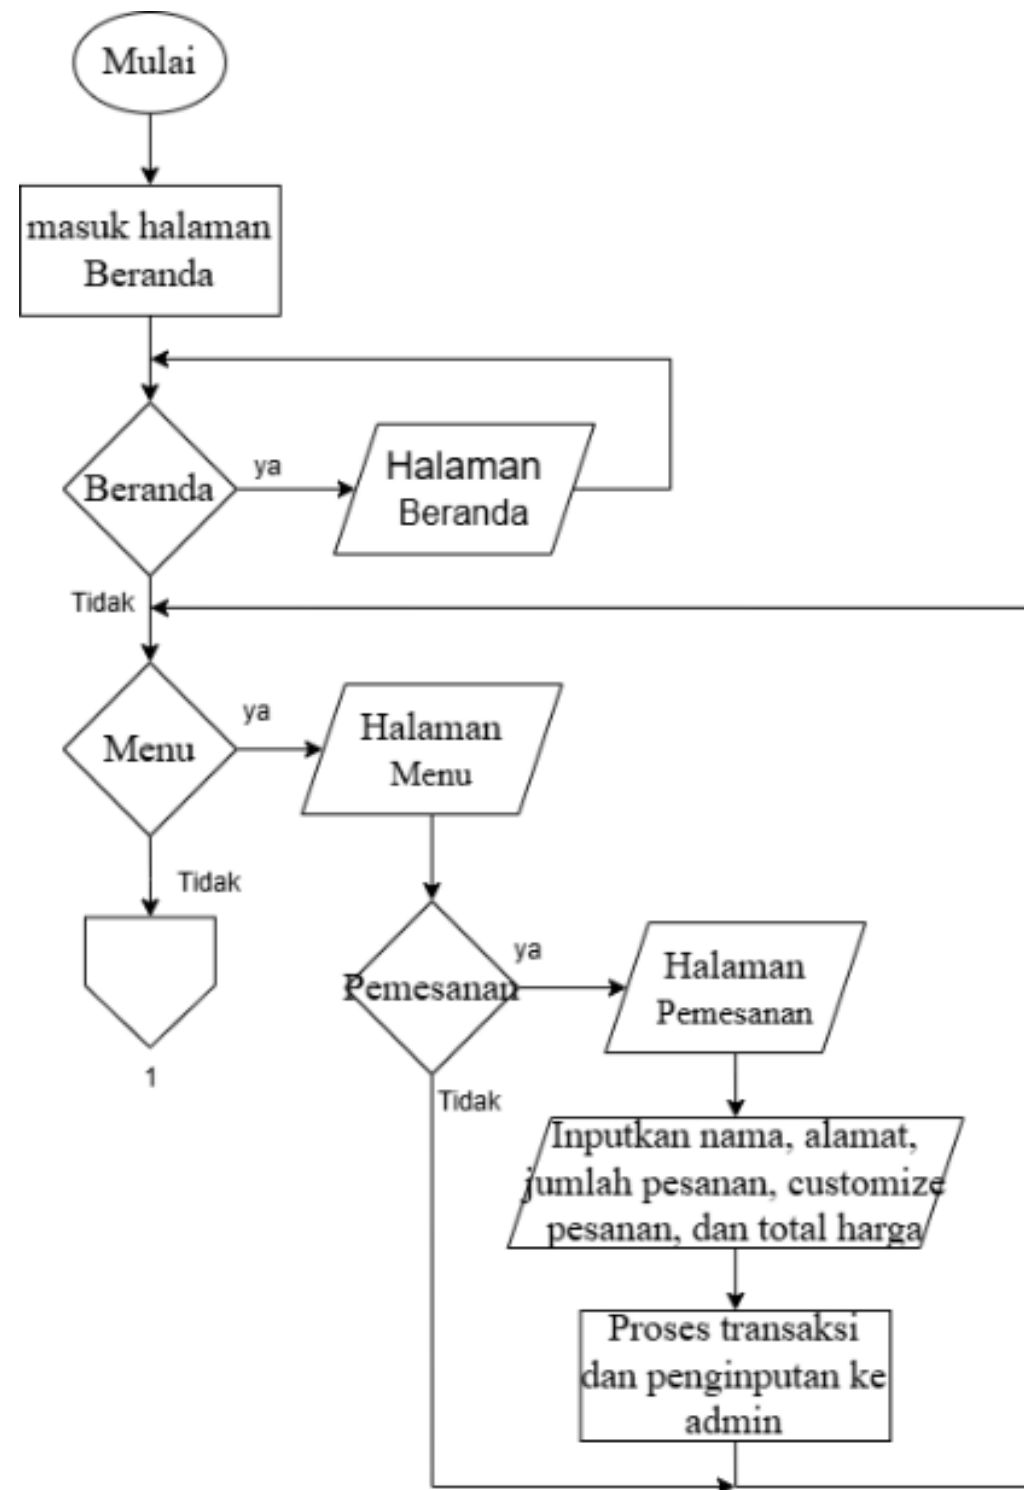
Mulai

masuk halaman Beranda

Beranda

ya

Halaman Beranda

Tidak

Menu

ya

Halaman Menu

Tidak

1

Pemesanan

ya

Halaman Pemesanan

Tidak

Inputkan nama, alamat, jumlah pesanan, customize pesanan, dan total harga

Proses transaksi dan penginputan ke admin